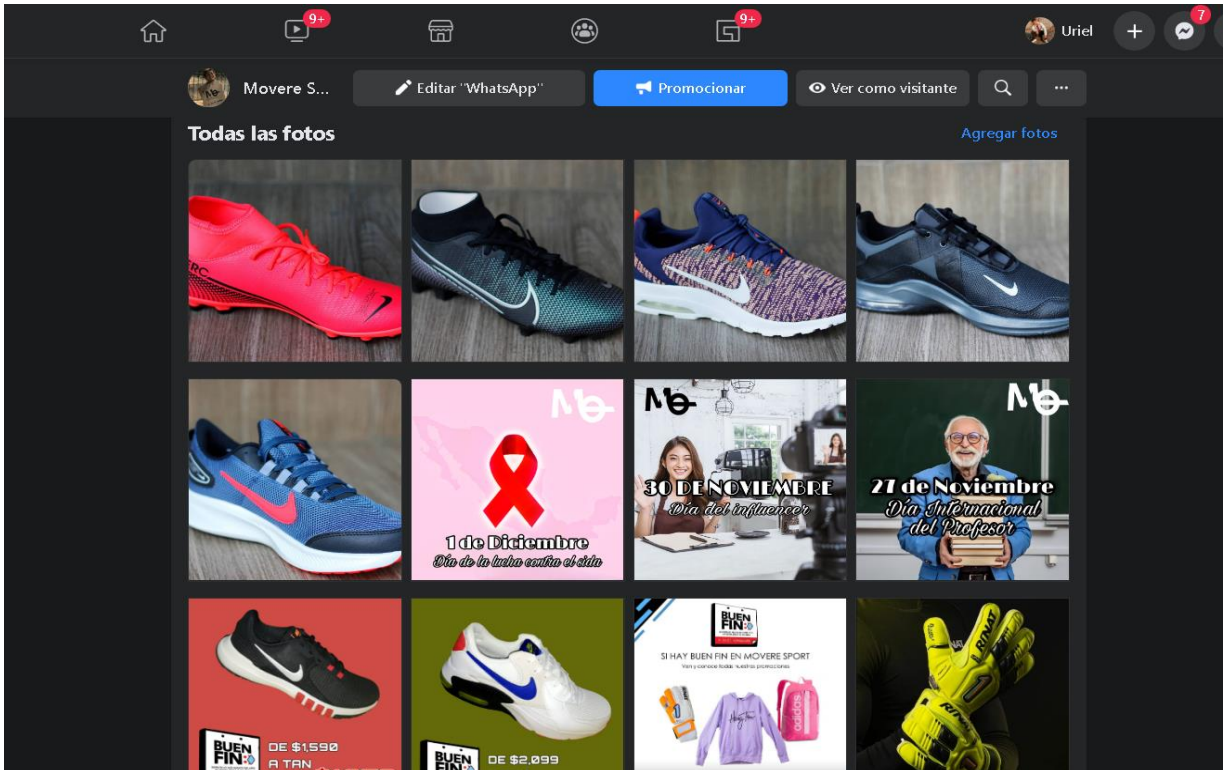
9+ 9+ Uriel 7

Movere S... Editar "WhatsApp" Promocionar Ver como visitante ...

Todas las fotos

Agregar fotos

Mo

1 de Diciembre
Día de la lucha contra el sida

Mo

30 DE NOVIEMBRE
Día del influencer

Mo

27 de Noviembre
Día Internacional del Profesor

BUEN FIN
DE $1,590
A TAN

BUEN FIN
DE $2,099

BUEN FIN
SI HAY BUEN FIN EN MOVERE SPORT
Ven y conoce todas nuestras promociones